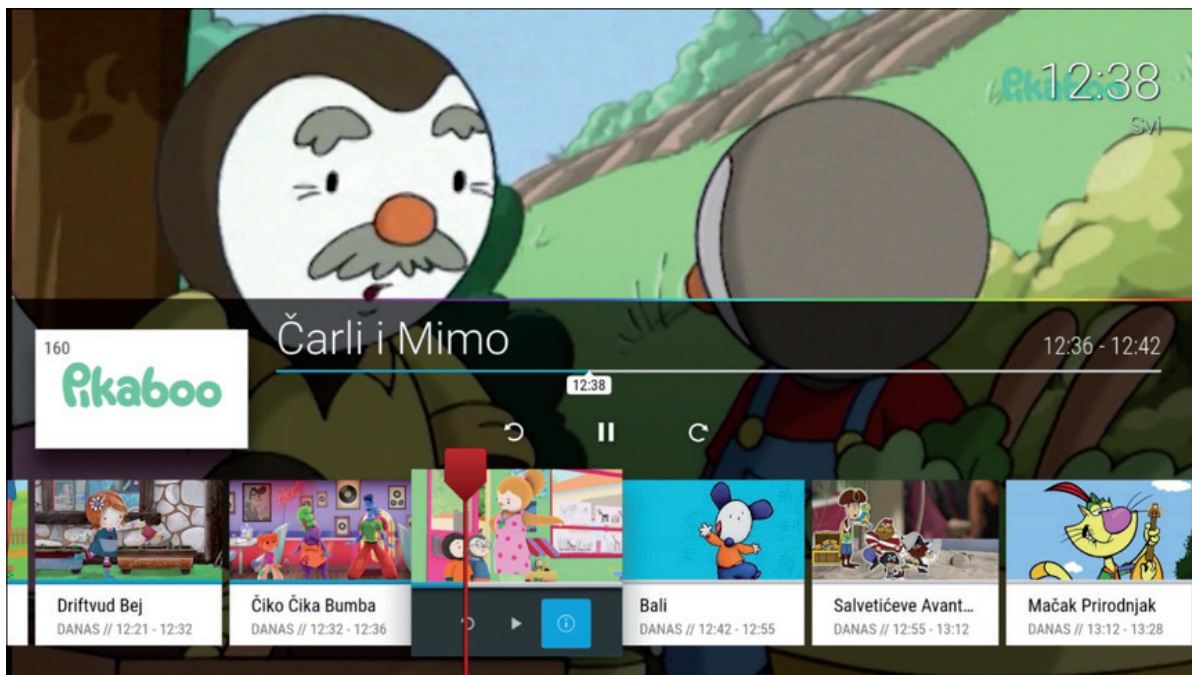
Pikaboo 12:38
Svi

160
Pikaboo

Čarli i Mimo

12:36 - 12:42

12:38

Driftvud Bej
DANAS // 12:21 - 12:32

Čiko Čika Bumba
DANAS // 12:32 - 12:36

Bali
DANAS // 12:42 - 12:55

Salvetićeve Avant...
DANAS // 12:55 - 13:12

Mačak Prirodnjak
DANAS // 13:12 - 13:28